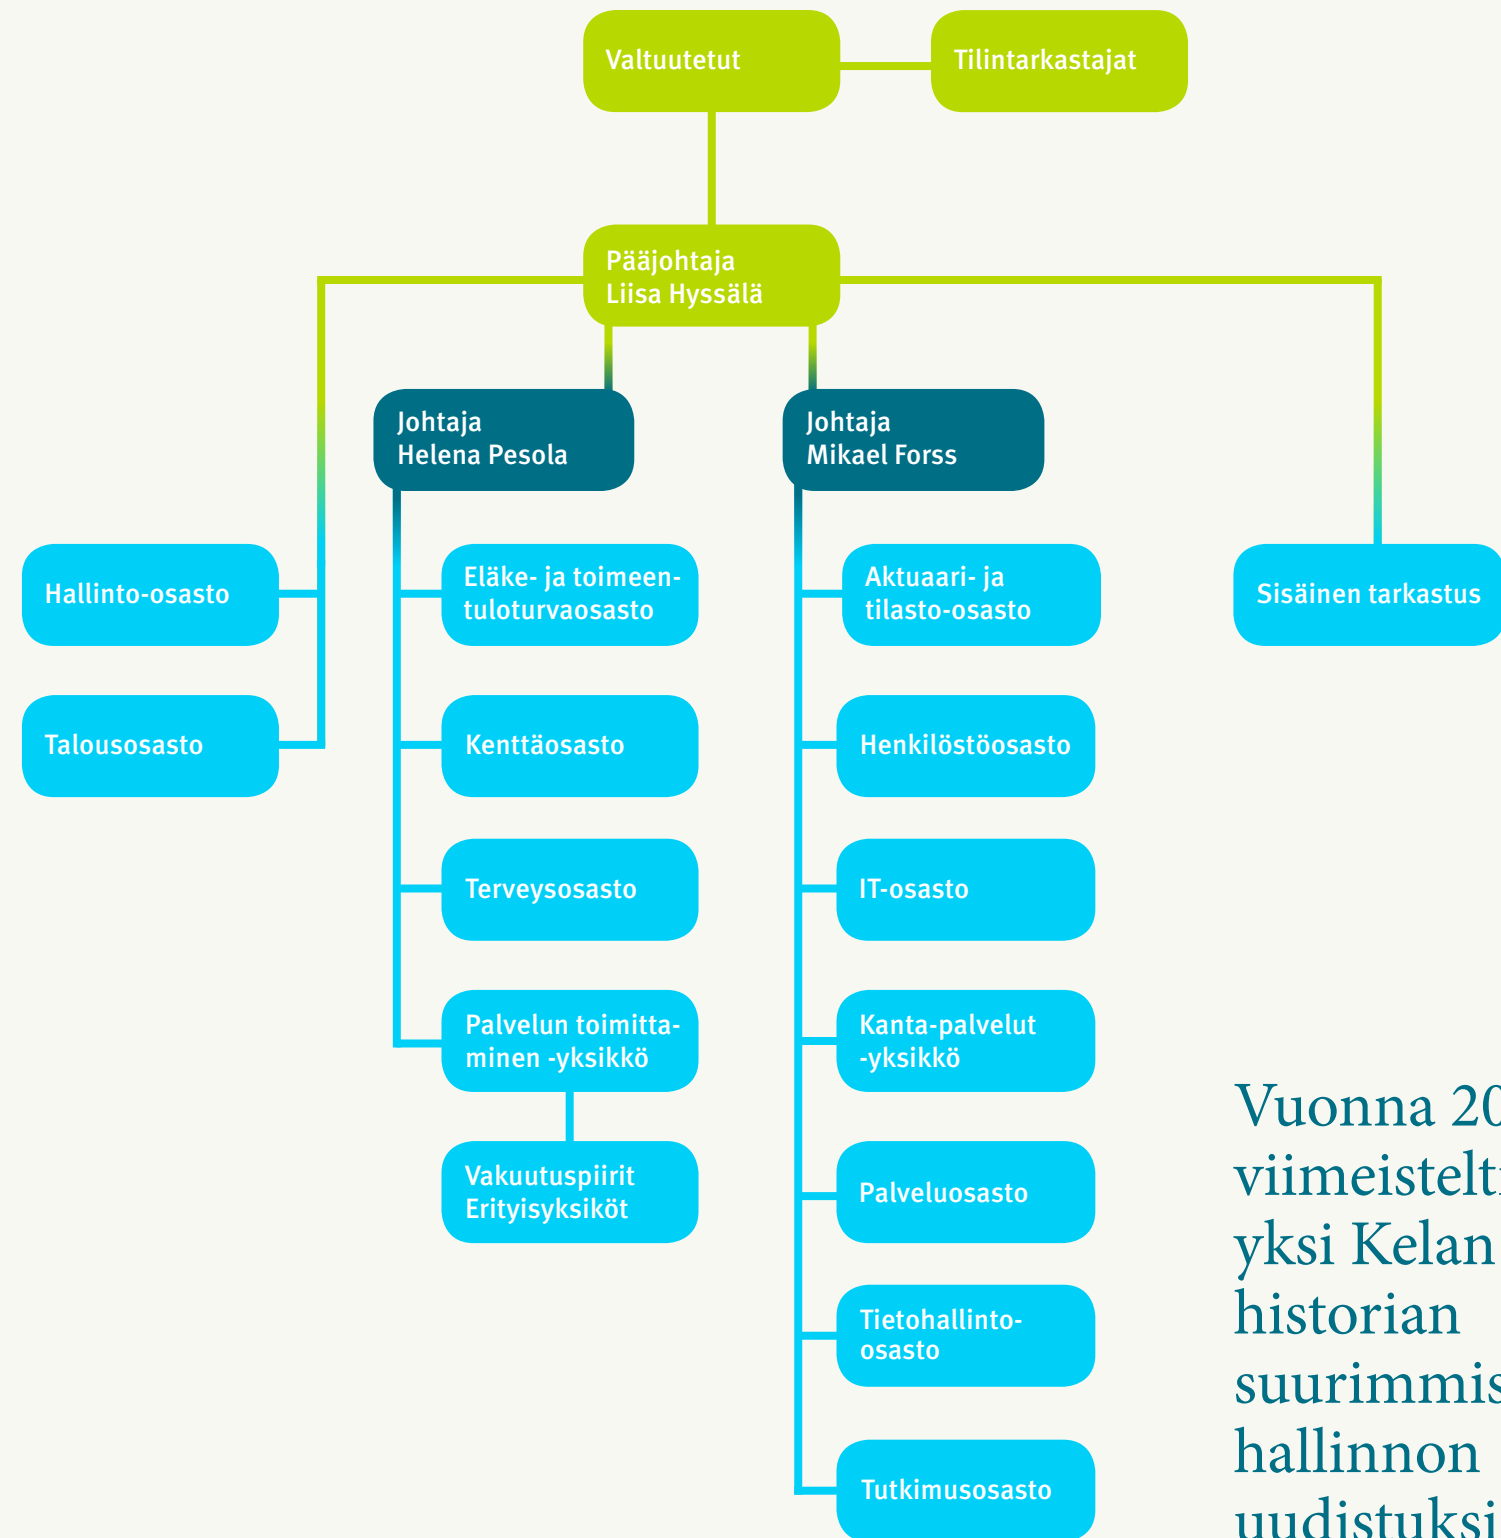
Valtuutetut

Tilintarkastajat

Pääjohtaja
Liisa Hyssälä

Johtaja
Helena Pesola

Johtaja
Mikael Forss

Hallinto-osasto

Talousosasto

Eläke- ja toimeentuloturvaosasto

Kenttäosasto

Terveysosasto

Palvelun toimittaminen -yksikkö

Vakuutuspiirit
Erityisyksiköt

Aktuaari- ja tilasto-osasto

Henkilöstöosasto

IT-osasto

Kanta-palvelut -yksikkö

Palveluosasto

Tietohallinto-osasto

Tutkimusosasto

Sisäinen tarkastus

Vuonna 20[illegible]
viimeistelt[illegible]
yksi Kelan
historian
suurimmis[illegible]
hallinnon
uudistuksi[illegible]